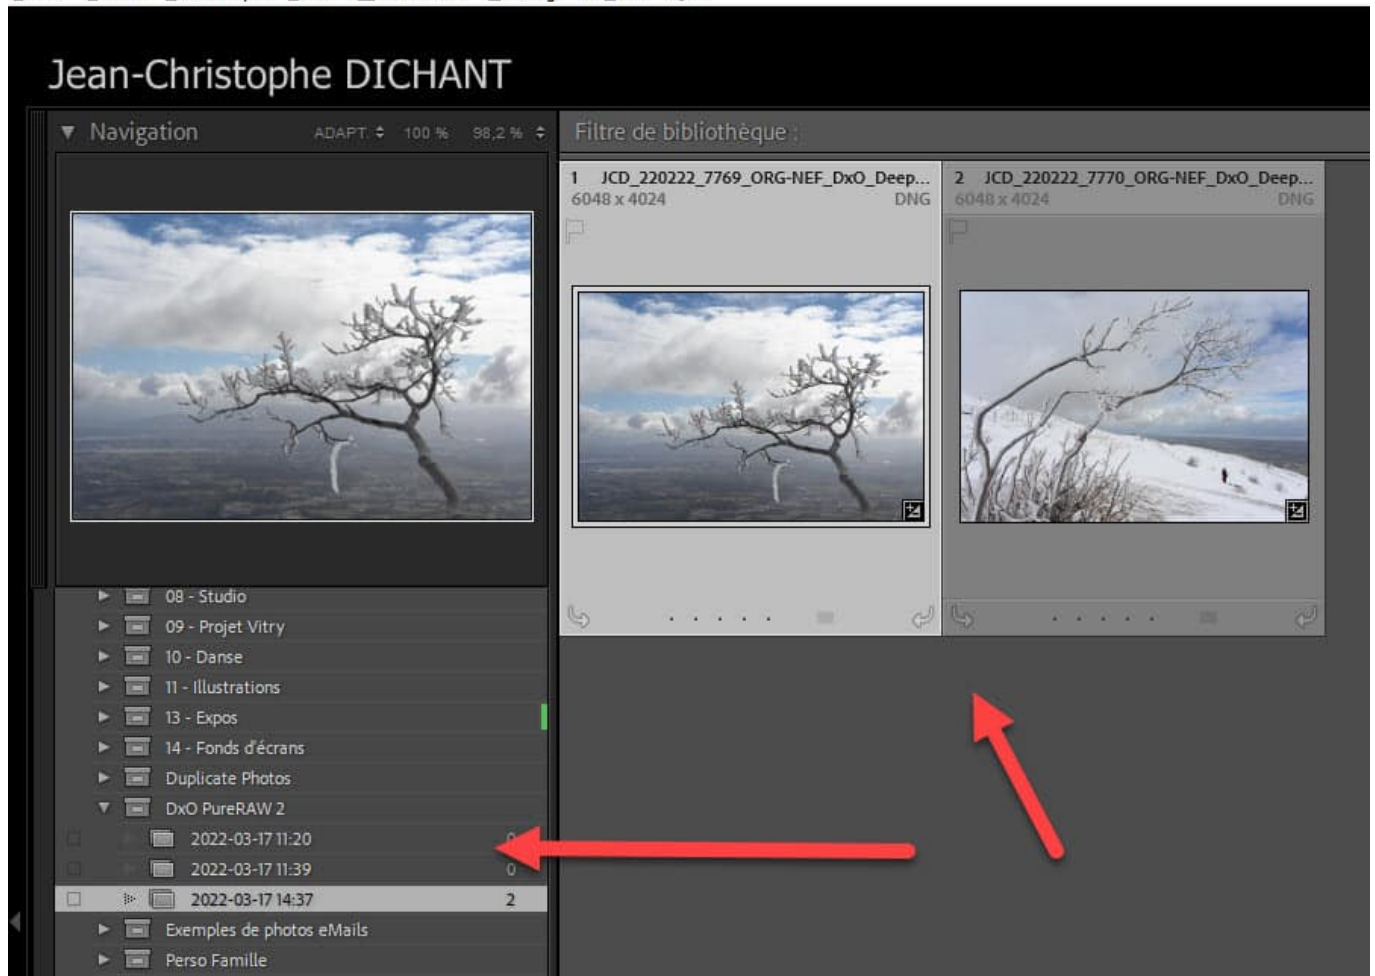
Jean-Christophe DICHANT

Navigation ADAPT. 100 % 98,2 %

Filtre de bibliothèque :

1 JCD_220222_7769_ORG-NEF_DxO_Deep...
6048 x 4024 DNG

2 JCD_220222_7770_ORG-NEF_DxO_Deep...
6048 x 4024 DNG

08 - Studio
09 - Projet Vitry
10 - Danse
11 - Illustrations
13 - Expos
14 - Fonds d'écrans
Duplicate Photos
DxO PureRAW 2
2022-03-17 11:20 0
2022-03-17 11:39 0
2022-03-17 14:37 2
Exemples de photos eMails
Perso Famille